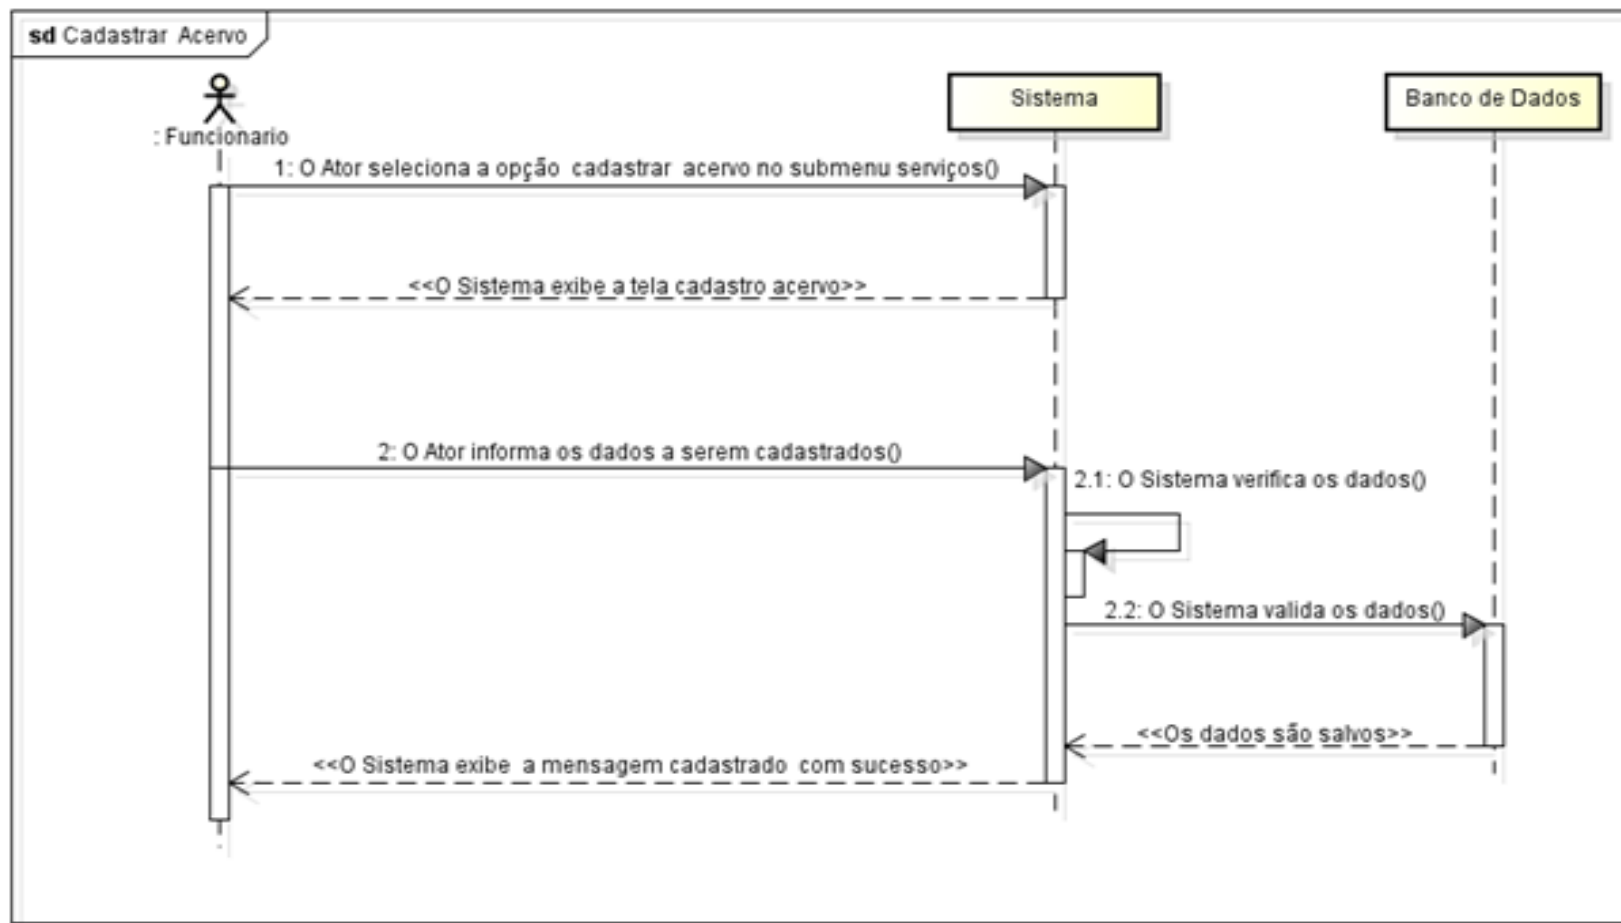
sd Cadastrar Acervo

: Funcionario

Sistema

Banco de Dados

1: O Ator seleciona a opção cadastrar acervo no submenu serviços()

<<O Sistema exibe a tela cadastro acervo>>

2: O Ator informa os dados a serem cadastrados()

2.1: O Sistema verifica os dados()

2.2: O Sistema valida os dados()

<<Os dados são salvos>>

<<O Sistema exibe a mensagem cadastrado com sucesso>>